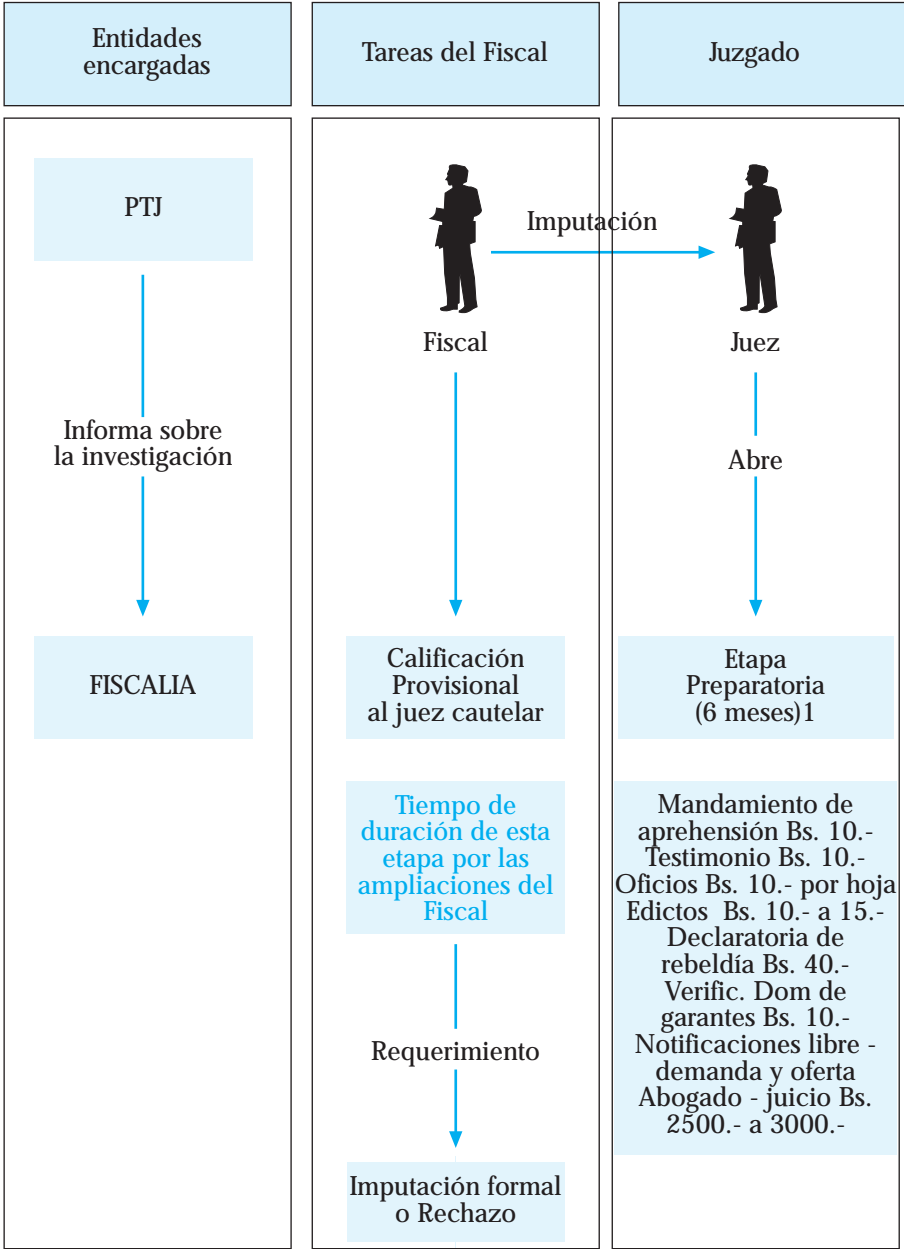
Entidades encargadas

Tareas del Fiscal

Juzgado

PTJ

Informa sobre la investigación

FISCALIA

Imputación

Fiscal

Calificación Provisional al juez cautelar

Tiempo de duración de esta etapa por las ampliaciones del Fiscal

Requerimiento

Imputación formal o Rechazo

Juez

Abre

Etapa Preparatoria (6 meses)1

Mandamiento de aprehensión Bs. 10.-
Testimonio Bs. 10.-
Oficios Bs. 10.- por hoja
Edictos Bs. 10.- a 15.-
Declaratoria de rebeldía Bs. 40.-
Verific. Dom de garantes Bs. 10.-
Notificaciones libre - demanda y oferta
Abogado - juicio Bs. 2500.- a 3000.-